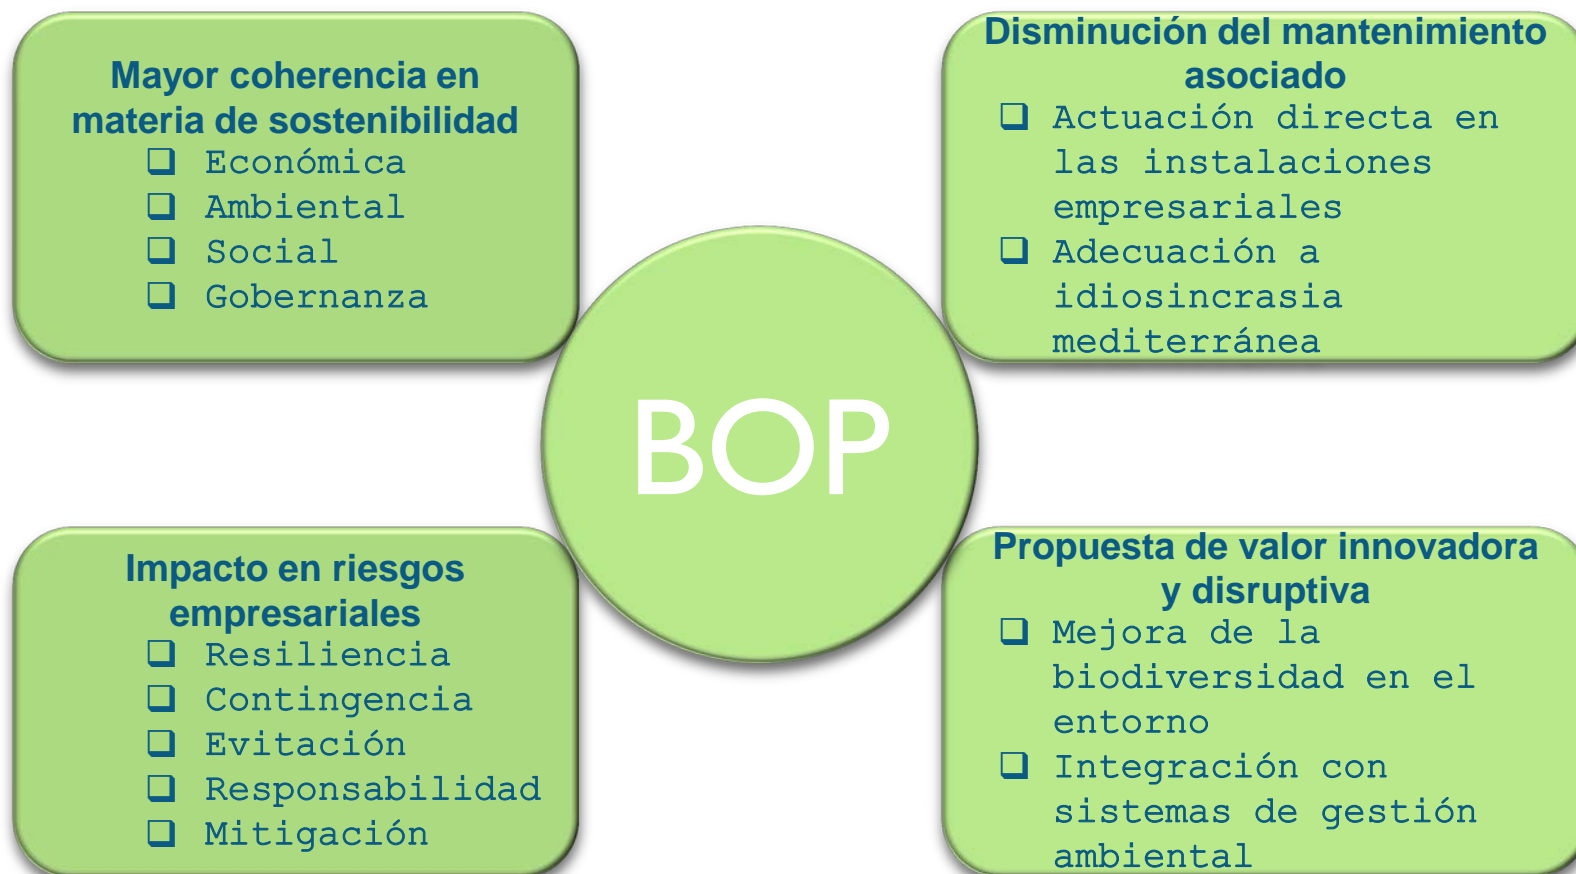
Mayor coherencia en materia de sostenibilidad
❑ Económica
❑ Ambiental
❑ Social
❑ Gobernanza

Disminución del mantenimiento asociado
❑ Actuación directa en las instalaciones empresariales
❑ Adecuación a idiosincrasia mediterránea

BOP

Impacto en riesgos empresariales
❑ Resiliencia
❑ Contingencia
❑ Evitación
❑ Responsabilidad
❑ Mitigación

Propuesta de valor innovadora y disruptiva
❑ Mejora de la biodiversidad en el entorno
❑ Integración con sistemas de gestión ambiental